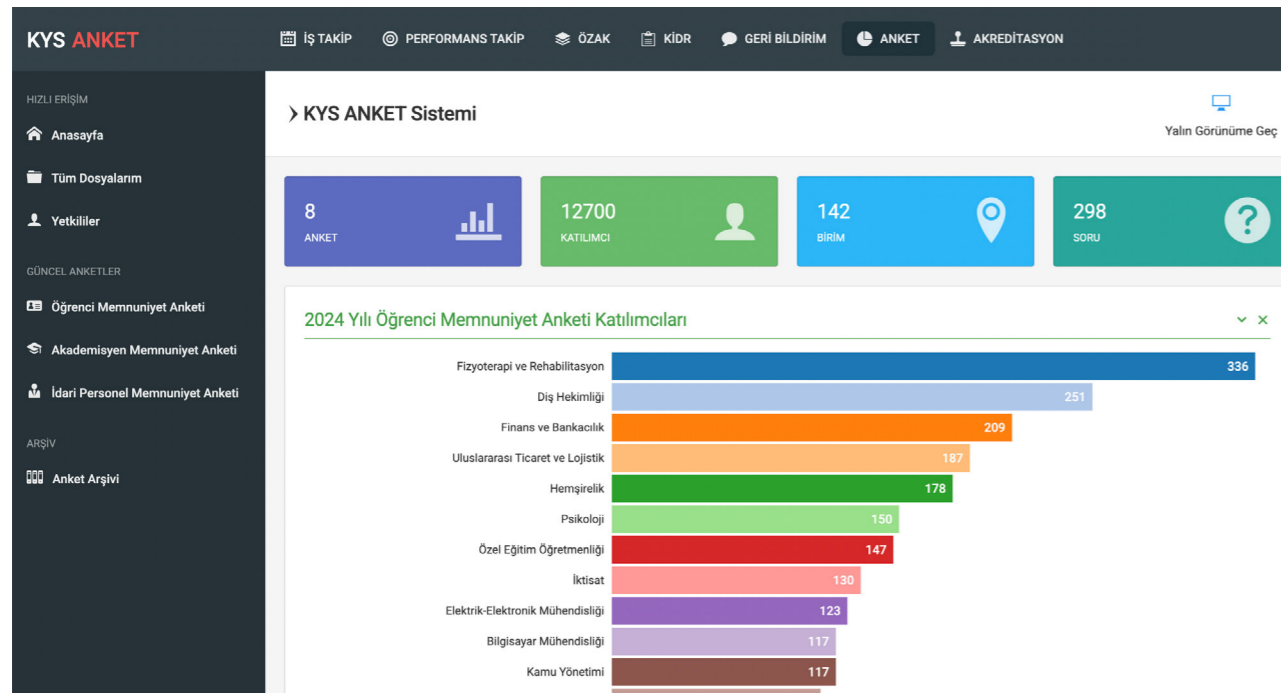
KYS ANKET

İŞ TAKİP
PERFORMANS TAKİP
ÖZAK
KİDR
GERİ BİLDİRİM
ANKET
AKREDİTASYON

HIZLI ERİŞİM
Anasayfa
Tüm Dosyalarım
Yetkililer

GÜNCEL ANKETLER
Öğrenci Memnuniyet Anketi
Akademisyen Memnuniyet Anketi
İdari Personel Memnuniyet Anketi

ARŞİV
Anket Arşivi

KYS ANKET Sistemi

Yalın Görünüme Geç

8
ANKET

12700
KATILIMCI

142
BİRİM

298
SORU

2024 Yılı Öğrenci Memnuniyet Anketi Katılımcıları

| Birim | Katılımcı |
|---|---|
| Fizyoterapi ve Rehabilitasyon | 336 |
| Diş Hekimliği | 251 |
| Finans ve Bankacılık | 209 |
| Uluslararası Ticaret ve Lojistik | 187 |
| Hemşirelik | 178 |
| Psikoloji | 150 |
| Özel Eğitim Öğretmenliği | 147 |
| İktisat | 130 |
| Elektrik-Elektronik Mühendisliği | 123 |
| Bilgisayar Mühendisliği | 117 |
| Kamu Yönetimi | 117 |